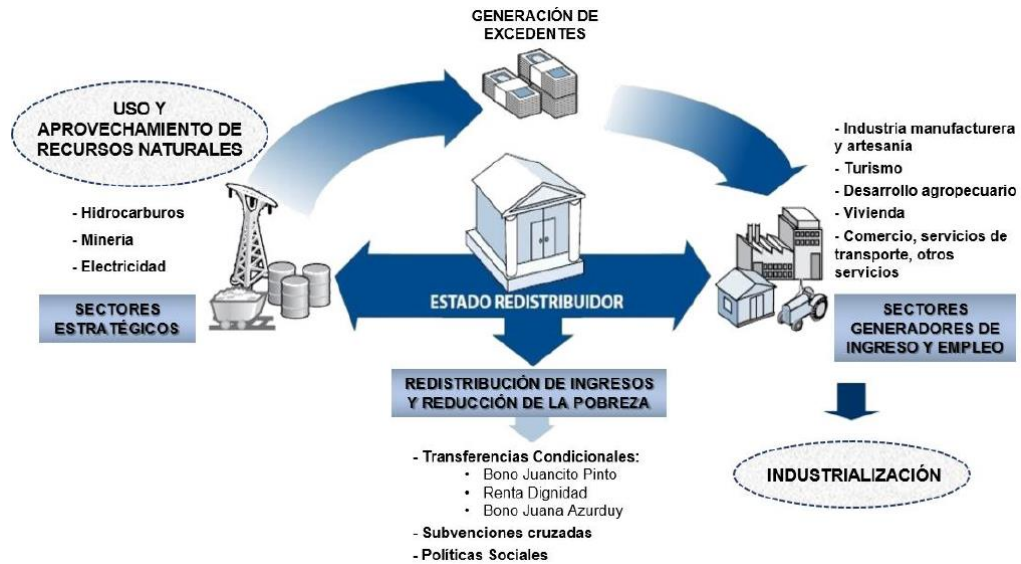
GENERACIÓN DE EXCEDENTES

USO Y APROVECHAMIENTO DE RECURSOS NATURALES

- Hidrocarburos
- Mineria
- Electricidad

SECTORES ESTRATÉGICOS

ESTADO REDISTRIBUIDOR

- Industria manufacturera y artesanía
- Turismo
- Desarrollo agropecuario
- Vivienda
- Comercio, servicios de transporte, otros servicios

SECTORES GENERADORES DE INGRESO Y EMPLEO

REDISTRIBUCIÓN DE INGRESOS Y REDUCCIÓN DE LA POBREZA

- Transferencias Condicionales:
• Bono Juancito Pinto
• Renta Dignidad
• Bono Juana Azurduy
- Subvenciones cruzadas
- Políticas Sociales

INDUSTRIALIZACIÓN